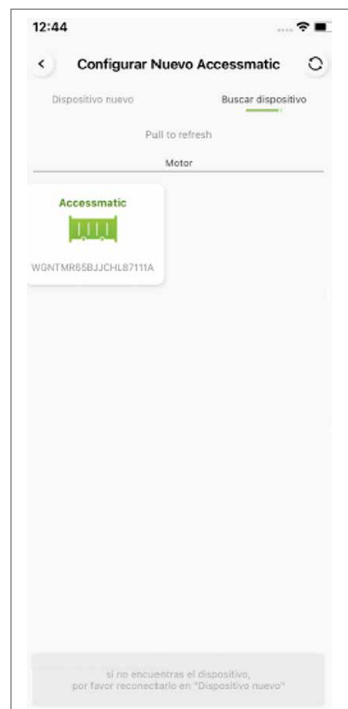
12:44

Configurar Nuevo Accessmatic

Dispositivo nuevo

Buscar dispositivo

Pull to refresh

Motor

Accessmatic

WGNTMR65BJJCHL87111A

si no encuentras el dispositivo,
por favor reconectarlo en "Dispositivo nuevo"